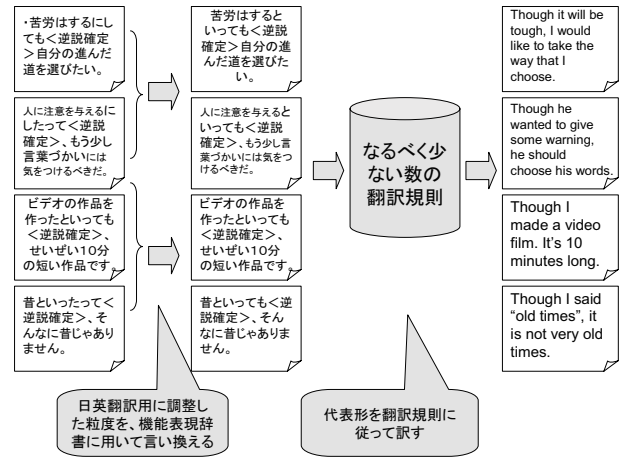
・苦労はするにしても<逆説確定>自分の進んだ道を選びたい。

人に注意を与えるにしたって<逆説確定>、もう少し言葉づかいには気をつけるべきだ。

ビデオの作品を作ったといっても<逆説確定>、せいぜい10分の短い作品です。

昔といったって<逆説確定>、そんなに昔じゃありません。

苦労はするといっても<逆説確定>自分の進んだ道を選びたい。

人に注意を与えるといっても<逆説確定>、もう少し言葉づかいには気をつけるべきだ。

ビデオの作品を作ったといっても<逆説確定>、せいぜい10分の短い作品です。

昔といっても<逆説確定>、そんなに昔じゃありません。

なるべく少ない数の翻訳規則

Though it will be tough, I would like to take the way that I choose.

Though he wanted to give some warning, he should choose his words.

Though I made a video film. It's 10 minutes long.

Though I said "old times", it is not very old times.

日英翻訳用に調整した粒度を、機能表現辞書に用いて言い換える

代表形を翻訳規則に従って訳す